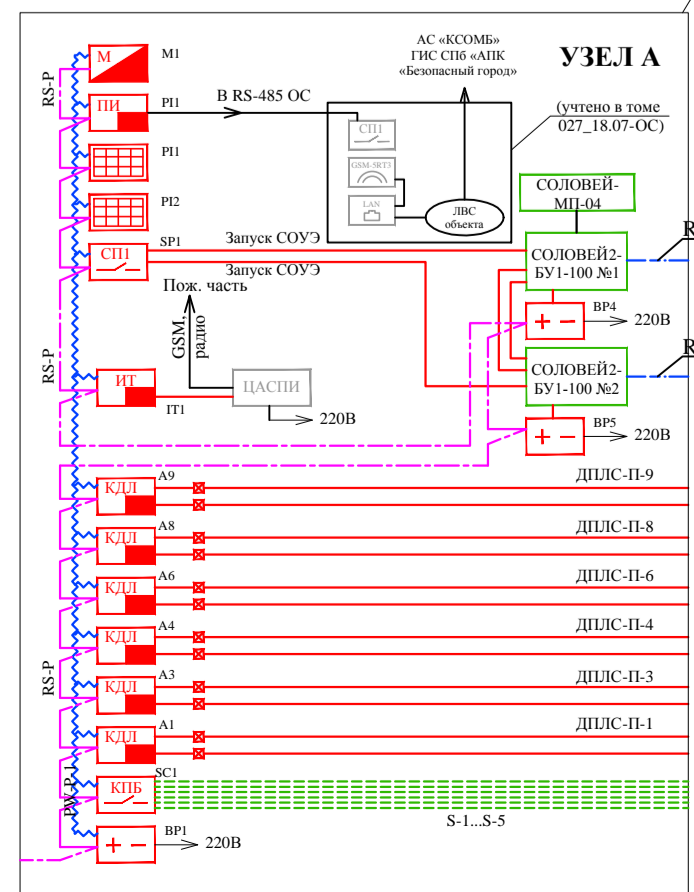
УЗЕЛ А

АС «КСОМБ»
ГИС СПб «АПК
«Безопасный город»

(учтено в томе
027_18.07-ОС)

RS-P

М
M1

ПИ
PI1

В RS-485 ОС

СП1

GSM-5RT3

LAN

ЛВС
объекта

PI1

PI2

СП1
SP1

Запуск СОУЭ

Запуск СОУЭ

СОЛОВЕЙ-
МП-04

СОЛОВЕЙ2-
БУ1-100 №1

R

Пож. часть

GSM,
радио

+ −
BP4
220В

RS-P

ИТ
IT1

ЦАСПИ
220В

СОЛОВЕЙ2-
БУ1-100 №2

R

+ −
BP5
220В

КДЛ
A9
ДПЛС-П-9

КДЛ
A8
ДПЛС-П-8

КДЛ
A6
ДПЛС-П-6

RS-P

КДЛ
A4
ДПЛС-П-4

КДЛ
A3
ДПЛС-П-3

КДЛ
A1
ДПЛС-П-1

КПБ
SC1

PW-P

S-1...S-5

+ −
BP1
220В